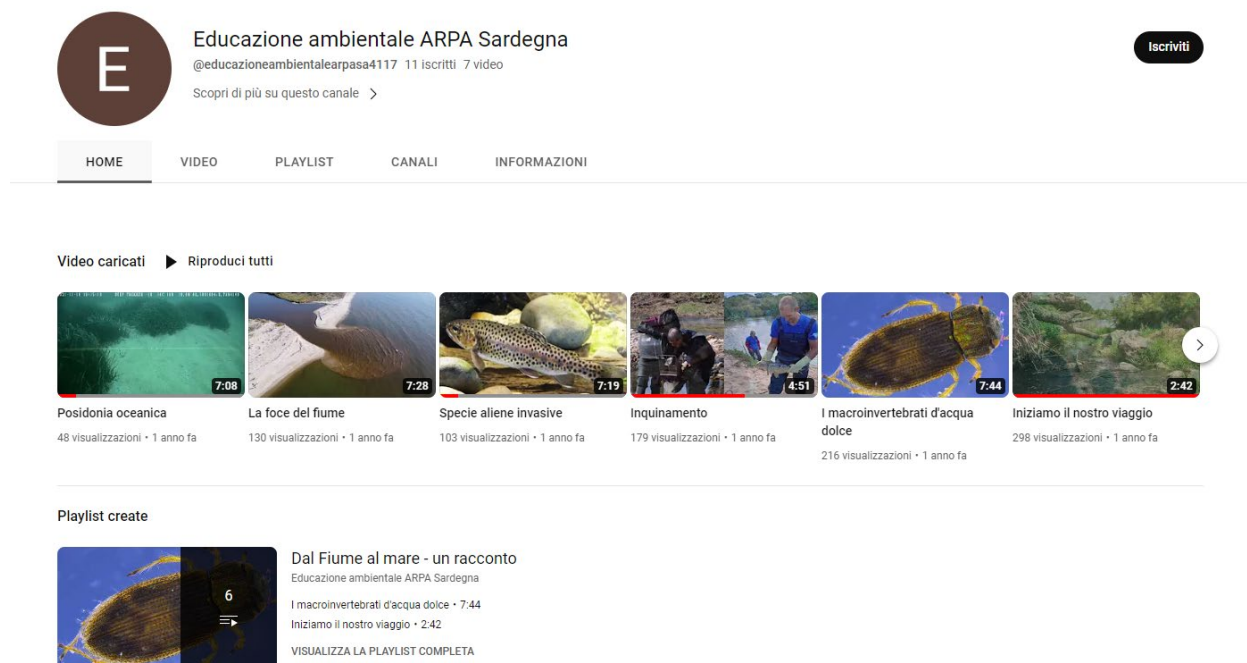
E

Educazione ambientale ARPA Sardegna
@educazioneambientalearpasa4117 11 iscritti 7 video
Scopri di più su questo canale >

Iscriviti

HOME VIDEO PLAYLIST CANALI INFORMAZIONI

Video caricati ▶ Riproduci tutti

7:08
Posidonia oceanica
48 visualizzazioni • 1 anno fa

7:28
La foce del fiume
130 visualizzazioni • 1 anno fa

7:19
Specie aliene invasive
103 visualizzazioni • 1 anno fa

4:51
Inquinamento
179 visualizzazioni • 1 anno fa

7:44
I macroinvertebrati d'acqua dolce
216 visualizzazioni • 1 anno fa

2:42
Iniziamo il nostro viaggio
298 visualizzazioni • 1 anno fa

Playlist create

6

Dal Fiume al mare - un racconto
Educazione ambientale ARPA Sardegna
I macroinvertebrati d'acqua dolce • 7:44
Iniziamo il nostro viaggio • 2:42
VISUALIZZA LA PLAYLIST COMPLETA